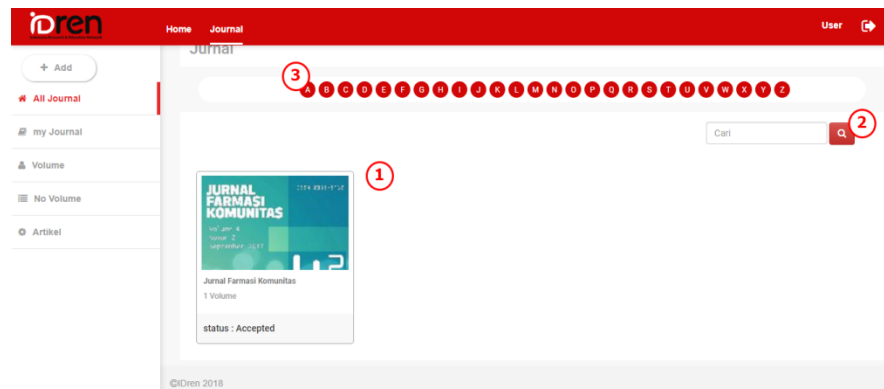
iDren

Home Journal

User

+ Add

All Journal

my Journal

Volume

No Volume

Artikel

Jurnal

3

A B C D E F G H I J K L M N O P Q R S T U V W X Y Z

Cari

2

1

JURNAL FARMASI KOMUNITAS

Jurnal Farmasi Komunitas

1 Volume

status : Accepted

©iDren 2018